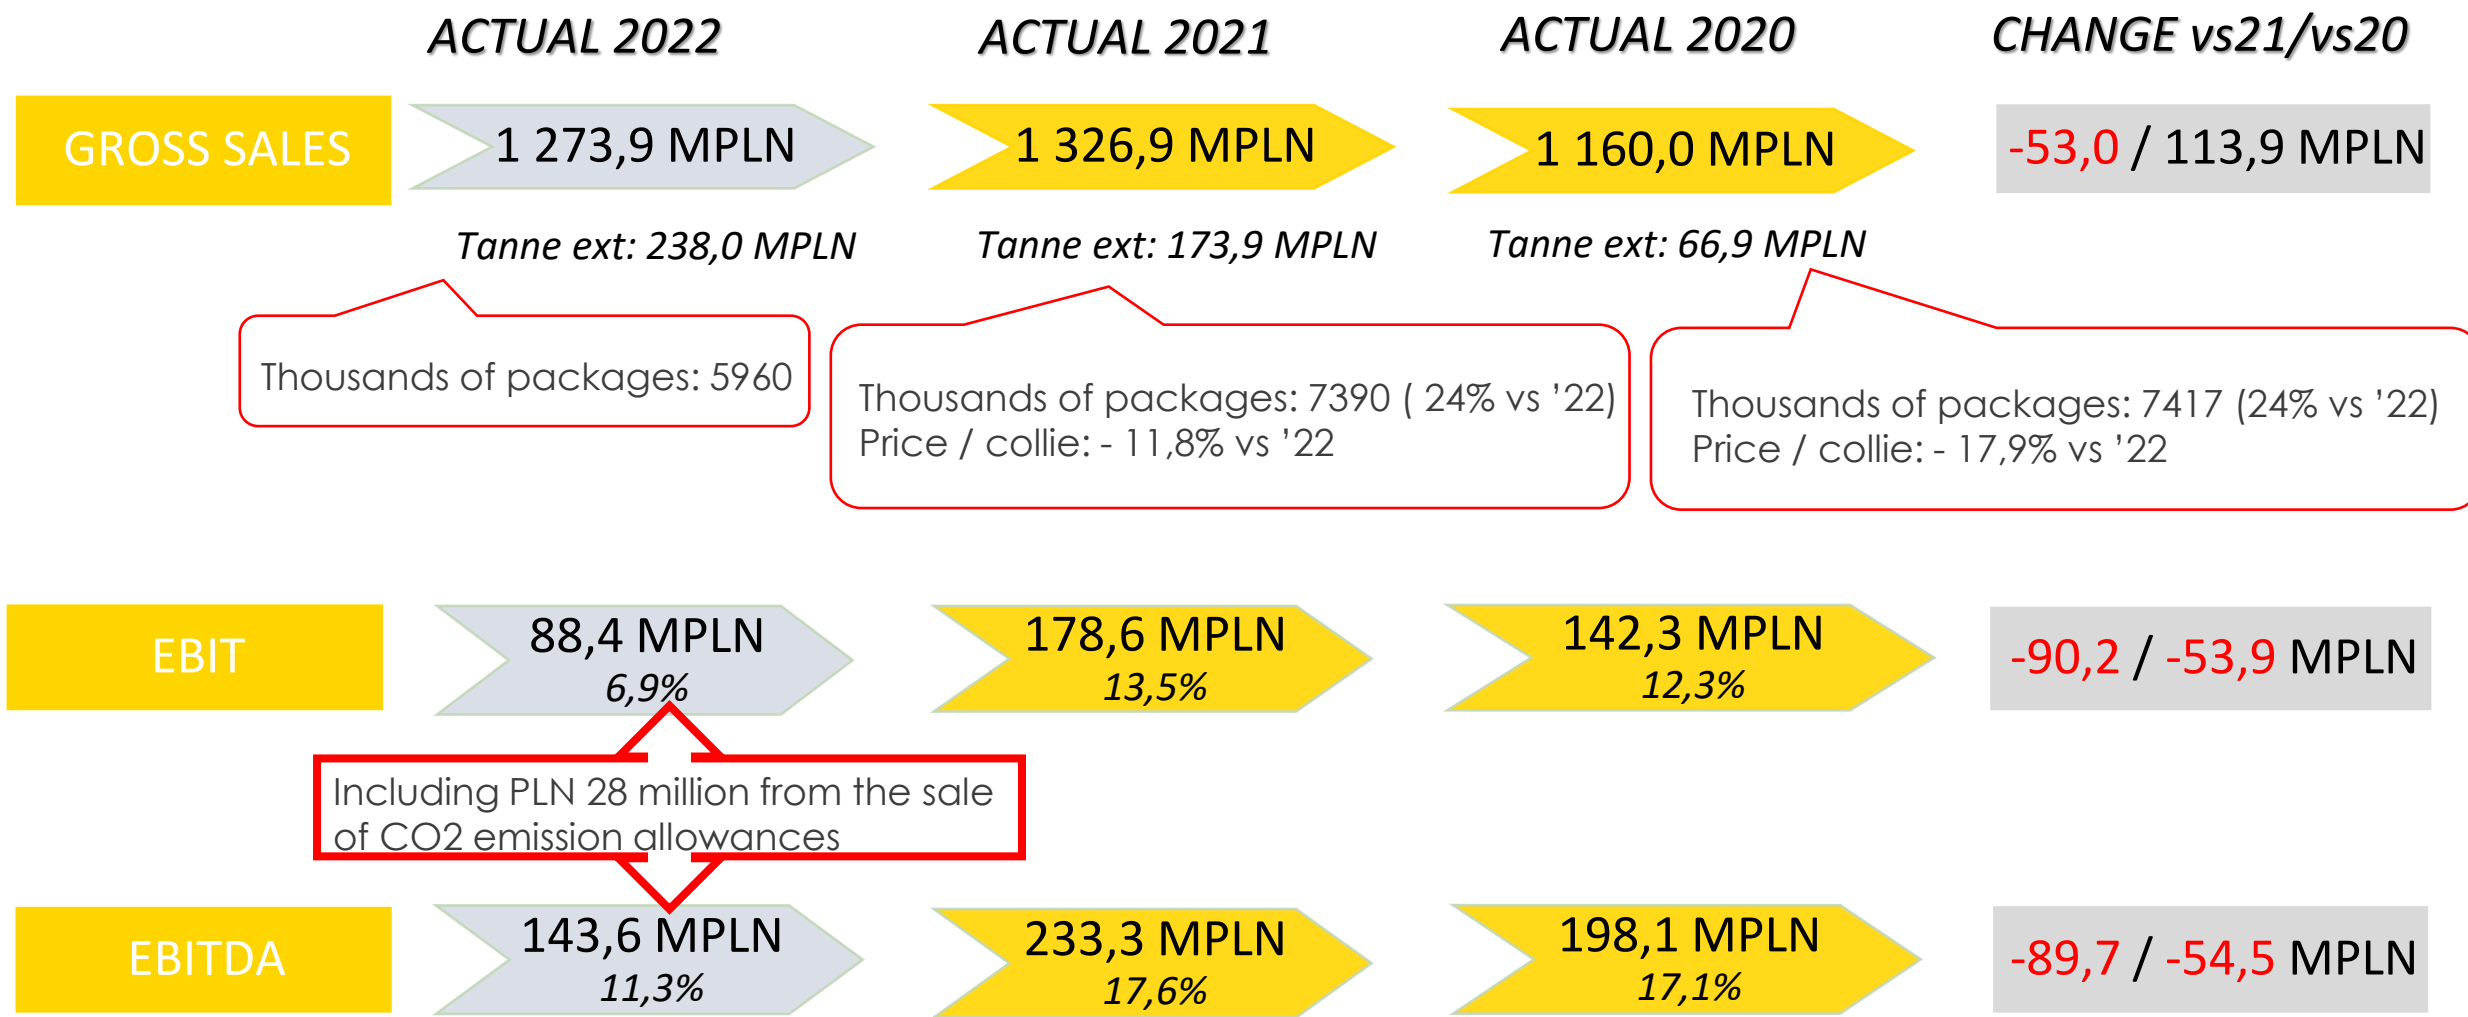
ACTUAL 2022

ACTUAL 2021

ACTUAL 2020

CHANGE vs21/vs20

GROSS SALES

1 273,9 MPLN

1 326,9 MPLN

1 160,0 MPLN

-53,0 / 113,9 MPLN

Tanne ext: 238,0 MPLN

Tanne ext: 173,9 MPLN

Tanne ext: 66,9 MPLN

Thousands of packages: 5960

Thousands of packages: 7390 ( 24% vs '22)
Price / collie: - 11,8% vs '22

Thousands of packages: 7417 (24% vs '22)
Price / collie: - 17,9% vs '22

EBIT

88,4 MPLN
6,9%

178,6 MPLN
13,5%

142,3 MPLN
12,3%

-90,2 / -53,9 MPLN

Including PLN 28 million from the sale of CO2 emission allowances

EBITDA

143,6 MPLN
11,3%

233,3 MPLN
17,6%

198,1 MPLN
17,1%

-89,7 / -54,5 MPLN